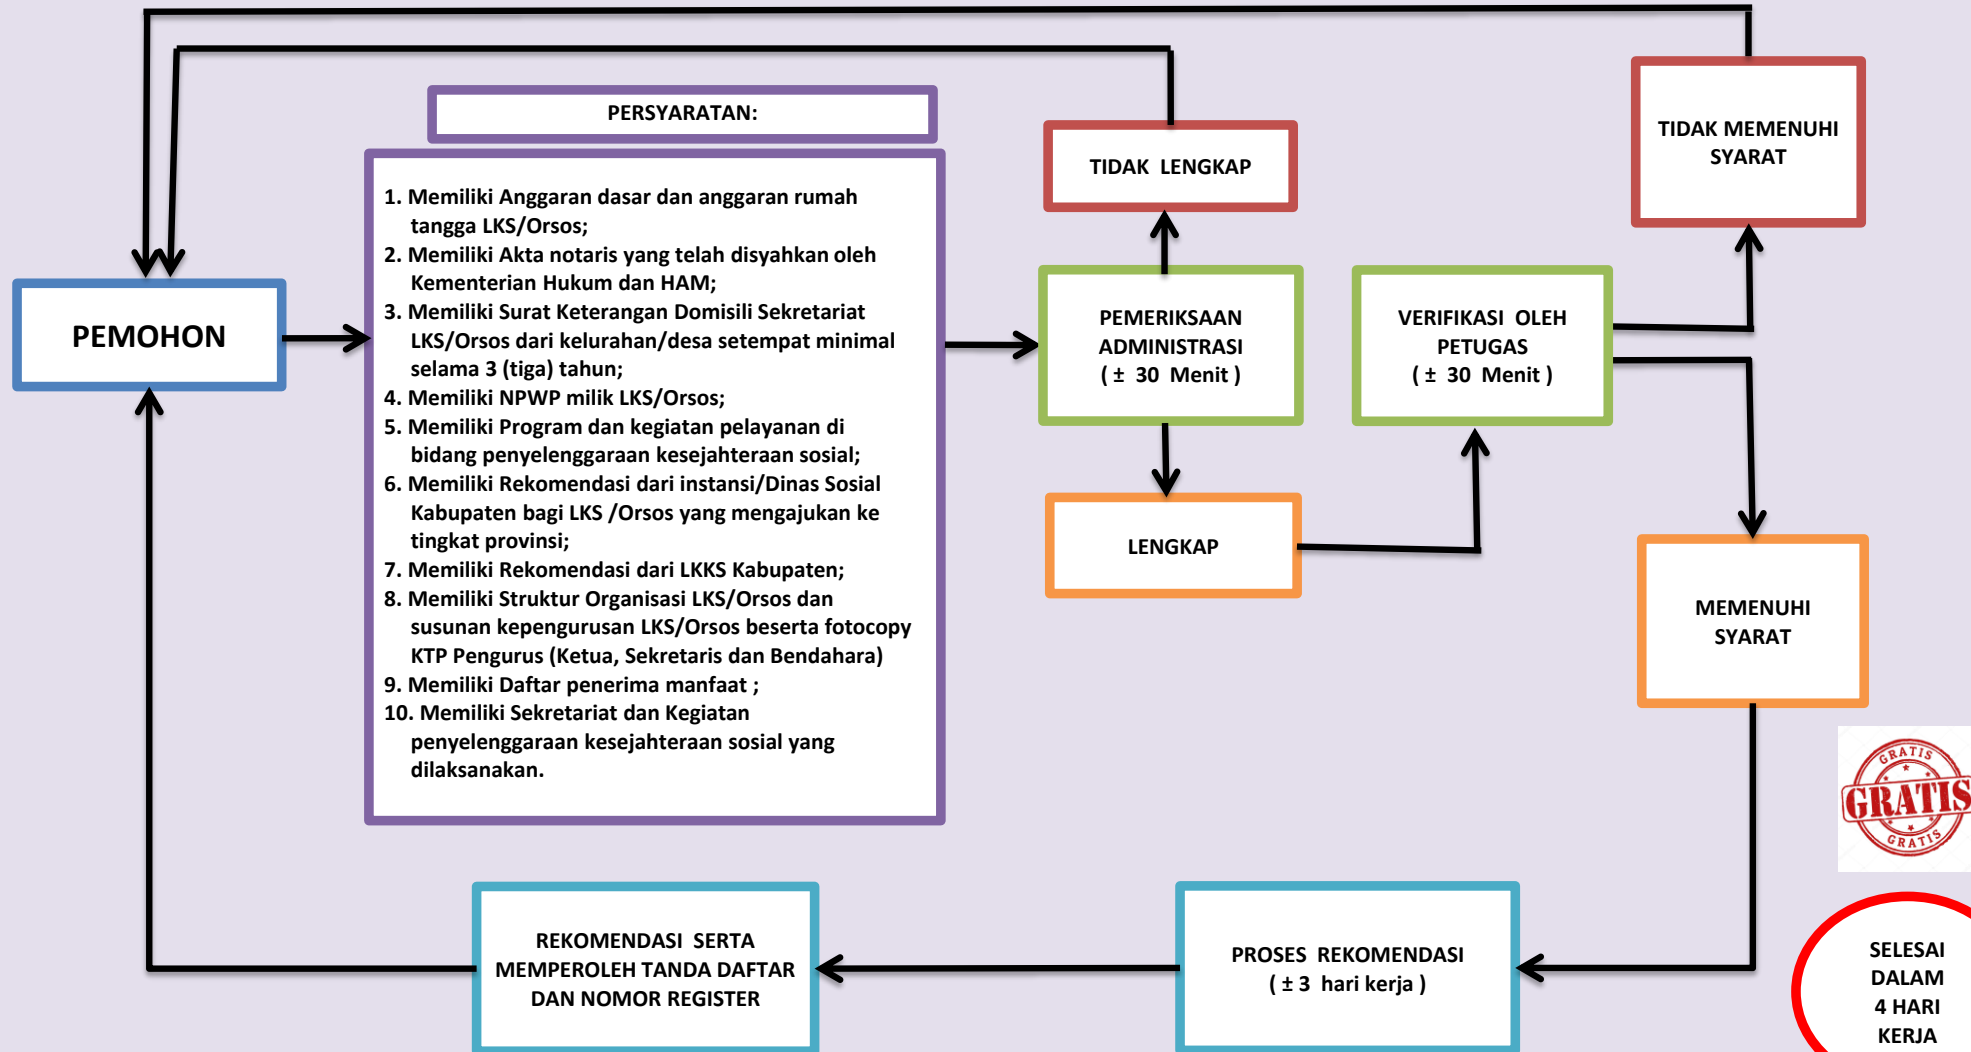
PERSYARATAN:

1. Memiliki Anggaran dasar dan anggaran rumah tangga LKS/Orsos;
2. Memiliki Akta notaris yang telah disyahkan oleh Kementerian Hukum dan HAM;
3. Memiliki Surat Keterangan Domisili Sekretariat LKS/Orsos dari kelurahan/desa setempat minimal selama 3 (tiga) tahun;
4. Memiliki NPWP milik LKS/Orsos;
5. Memiliki Program dan kegiatan pelayanan di bidang penyelenggaraan kesejahteraan sosial;
6. Memiliki Rekomendasi dari instansi/Dinas Sosial Kabupaten bagi LKS /Orsos yang mengajukan ke tingkat provinsi;
7. Memiliki Rekomendasi dari LKKS Kabupaten;
8. Memiliki Struktur Organisasi LKS/Orsos dan susunan kepengurusan LKS/Orsos beserta fotocopy KTP Pengurus (Ketua, Sekretaris dan Bendahara)
9. Memiliki Daftar penerima manfaat ;
10. Memiliki Sekretariat dan Kegiatan penyelenggaraan kesejahteraan sosial yang dilaksanakan.

PEMOHON

TIDAK LENGKAP

TIDAK MEMENUHI SYARAT

PEMERIKSAAN ADMINISTRASI ( ± 30 Menit )

VERIFIKASI OLEH PETUGAS ( ± 30 Menit )

LENGKAP

MEMENUHI SYARAT

GRATIS GRATIS GRATIS

REKOMENDASI SERTA MEMPEROLEH TANDA DAFTAR DAN NOMOR REGISTER

PROSES REKOMENDASI ( ± 3 hari kerja )

SELESAI DALAM 4 HARI KERJA